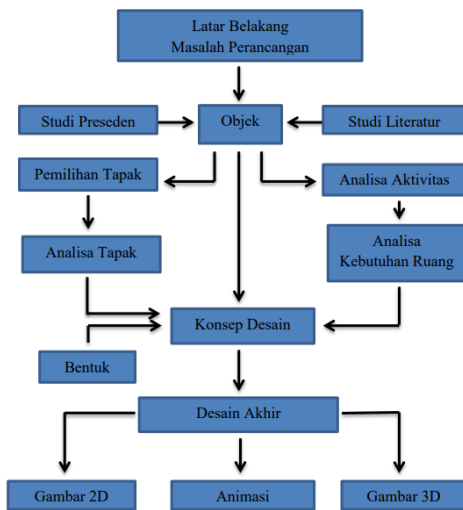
Latar Belakang
Masalah Perancangan

Studi Preseden

Objek

Studi Literatur

Pemilihan Tapak

Analisa Aktivitas

Analisa Tapak

Analisa
Kebutuhan Ruang

Konsep Desain

Bentuk

Desain Akhir

Gambar 2D

Animasi

Gambar 3D